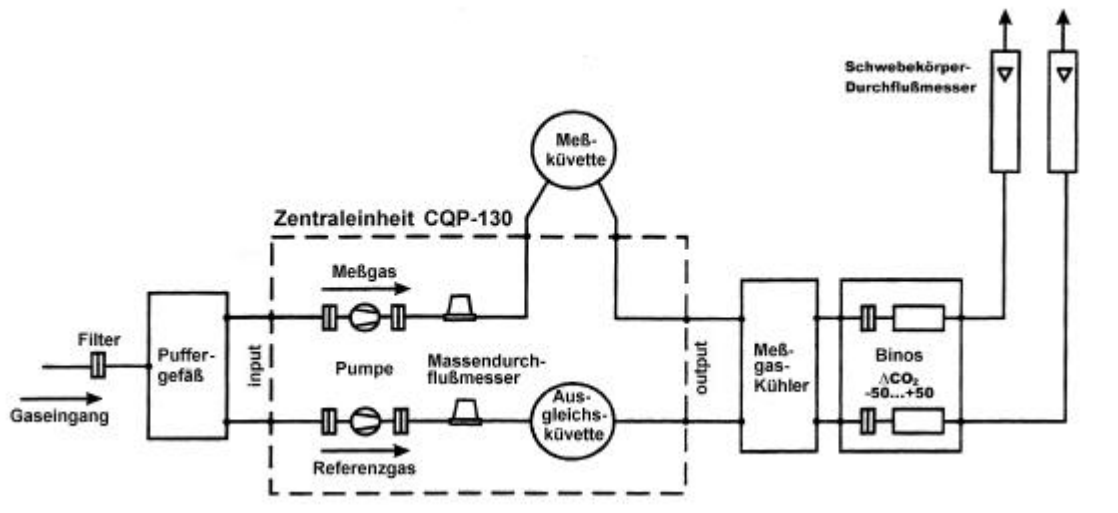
Schwebekörper-Durchflußmesser

Meß-küvette

Zentraleinheit CQP-130

Meßgas

Filter

Puffer-gefäß

input

Pumpe

Massendurch-flußmesser

output

Meß-gas-Kühler

Binos

$\Delta CO_2$

-50...+50

Gaseingang

Aus-gleichs-küvette

Referenzgas